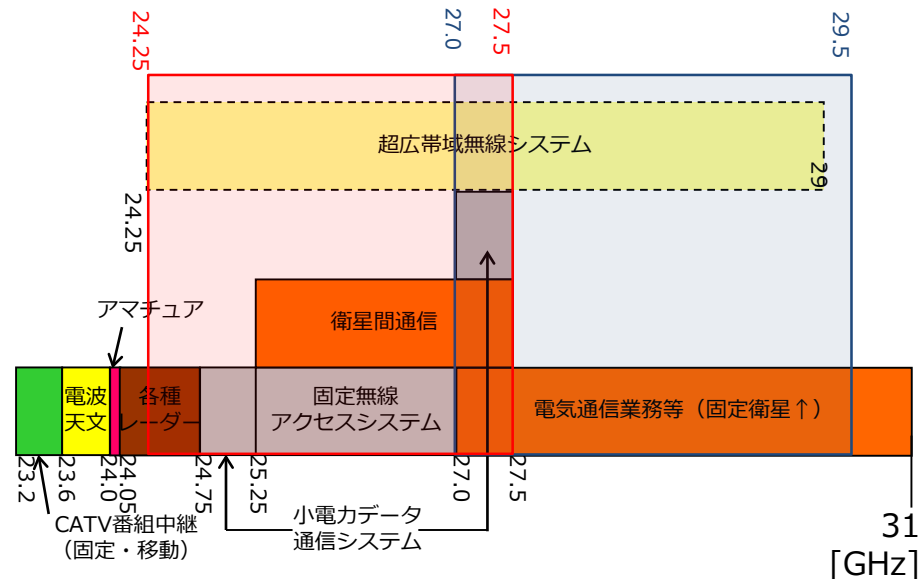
24.25
27.0
27.5
29.5

超広帯域無線システム
29
24.25

アマチュア
衛星間通信

電波天文
各種レーダー
固定無線アクセスシステム
電気通信業務等（固定衛星↑）

23.2
23.6
24.0
24.05
24.75
25.25
27.0
27.5

CATV番組中継（固定・移動）
小電力データ通信システム

31
[GHz]